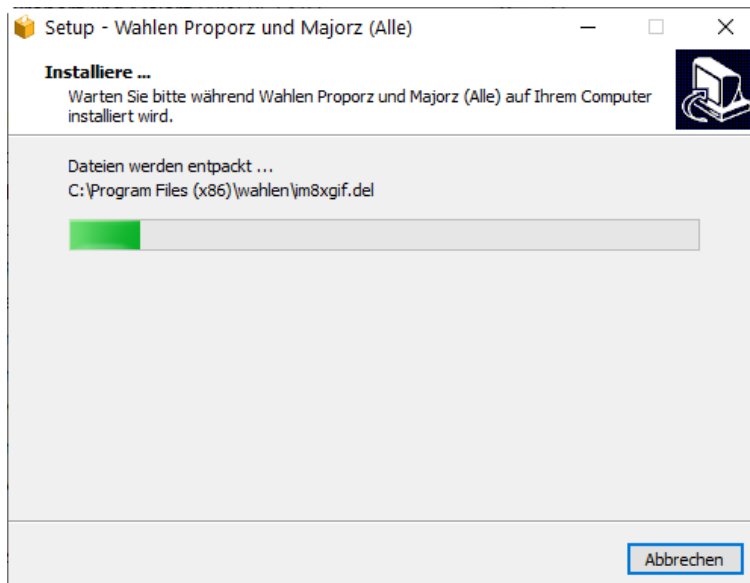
Setup - Wahlen Proporz und Majorz (Alle)

Installiere ...

Warten Sie bitte während Wahlen Proporz und Majorz (Alle) auf Ihrem Computer installiert wird.

Dateien werden entpackt ...

C:\Program Files (x86)\wahlen\im8xgif.del

Abbrechen